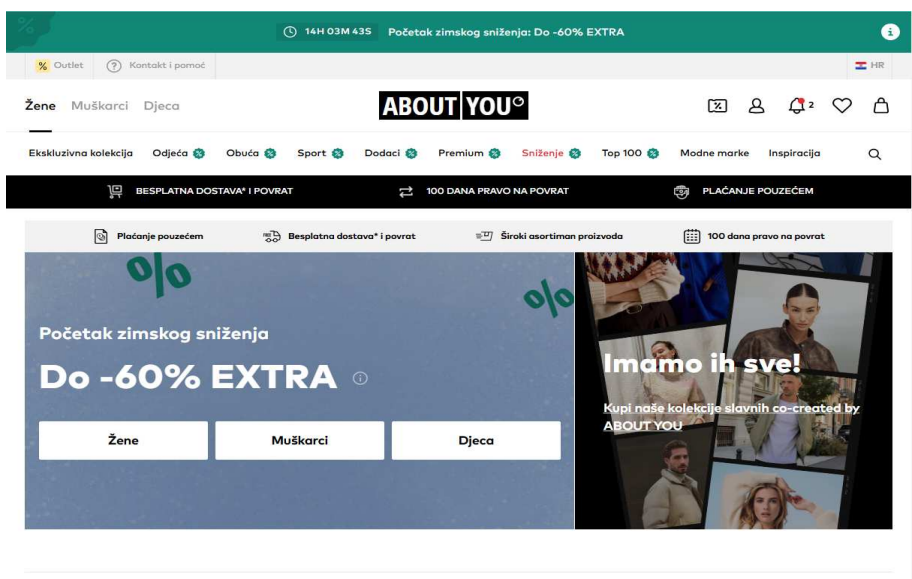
14H 03M 43S Početak zimskog sniženja: Do -60% EXTRA

% Outlet ? Kontakt i pomoć HR

Žene Muškarci Djeca

ABOUT YOU

2

Ekskluzivna kolekcija Odjeća Obuća Sport Dodaci Premium Sniženje Top 100 Modne marke Inspiracija

BESPLATNA DOSTAVA* I POVRAT 100 DANA PRAVO NA POVRAT PLAĆANJE POUZEĆEM

Plaćanje pouzećem Besplatna dostava* i povrat Široki asortiman proizvoda 100 dana pravo na povrat

%

%

Početak zimskog sniženja

Do -60% EXTRA

Žene Muškarci Djeca

Imamo ih sve!

Kupi naše kolekcije slavnih co-created by ABOUT YOU